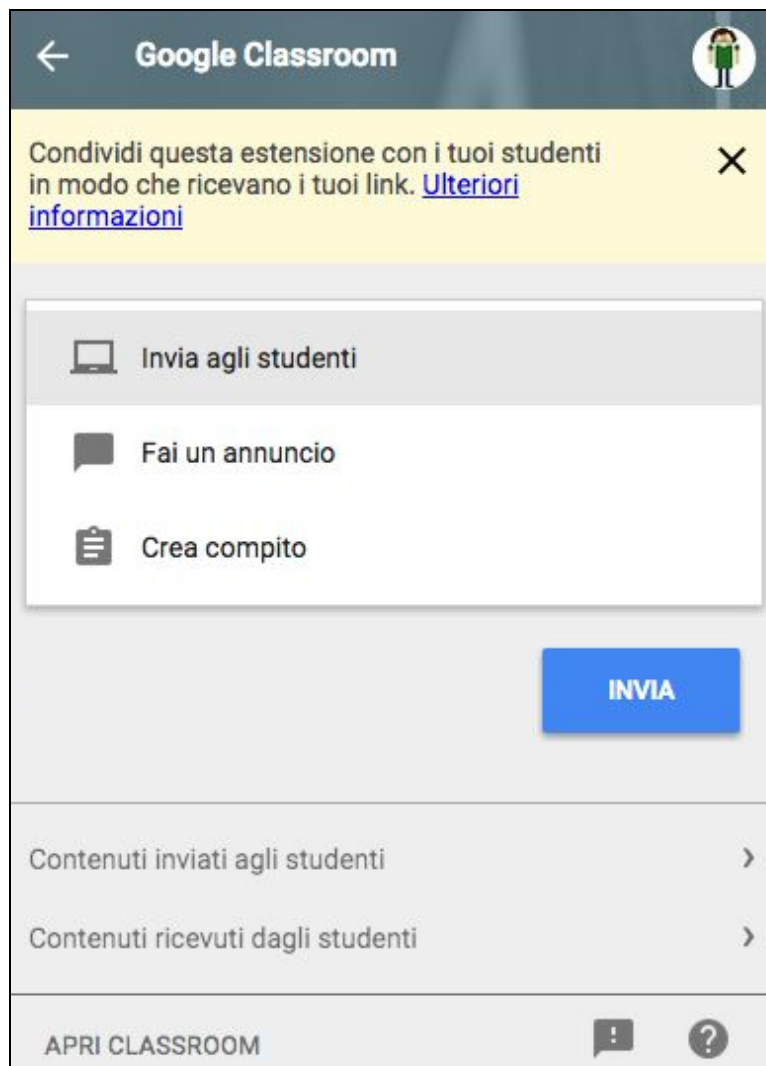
Google Classroom

Condividi questa estensione con i tuoi studenti in modo che ricevano i tuoi link. Ulteriori informazioni

Invia agli studenti

Fai un annuncio

Crea compito

INVIA

Contenuti inviati agli studenti

Contenuti ricevuti dagli studenti

APRI CLASSROOM